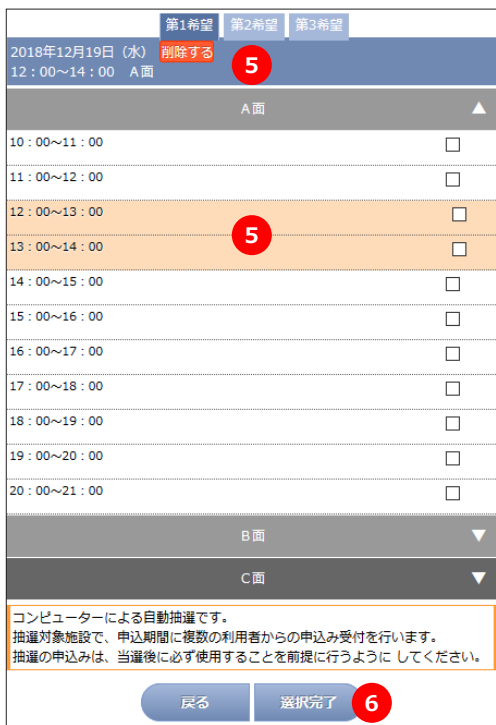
第1希望 第2希望 第3希望

2018年12月19日（水） 削除する 5
12：00～14：00 A面

A面 ▲

10：00～11：00
11：00～12：00
12：00～13：00
13：00～14：00 5
14：00～15：00
15：00～16：00
16：00～17：00
17：00～18：00
18：00～19：00
19：00～20：00
20：00～21：00

B面 ▼

C面 ▼

コンピューターによる自動抽選です。
抽選対象施設で、申込期間に複数の利用者からの申込み受付を行います。
抽選の申込みは、当選後に必ず使用することを前提に行うように してください。

戻る 選択完了 6